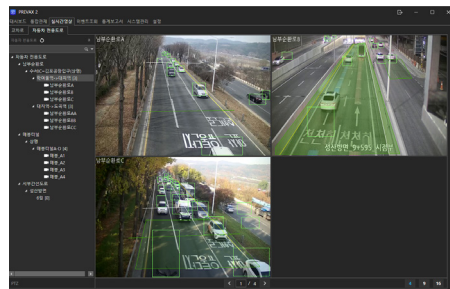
PREVIKK 2
대시보드 | 통합관제 | 실시간영상 | 이벤트조회 | 통계보고서 | 시스템관리 | 설정
고속도 | 자동차 전용도로
자동차 전용도로
고속도로
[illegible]
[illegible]
남부순환로A
남부순환로B
남부순환로C
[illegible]
남부순환로AA
남부순환로BB
남부순환로CC
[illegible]
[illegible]
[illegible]
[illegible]
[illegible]
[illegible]
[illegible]
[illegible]
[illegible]
남부순환로A
남부순환로B
남부순환로C
차로
1 / 4
4 9 16